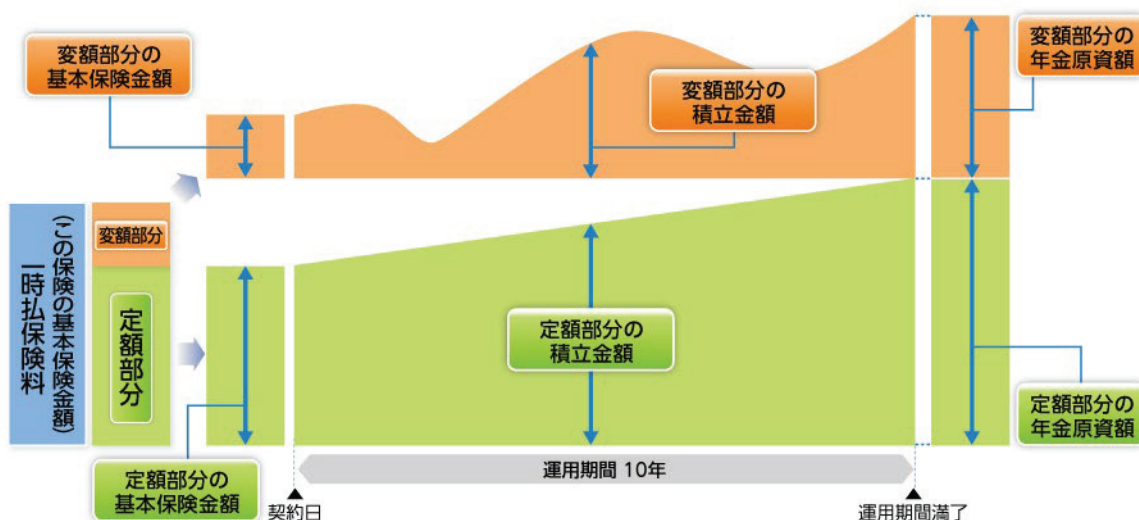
変額部分の
基本保険金額

一時払保険料
(この保険の基本保険金額)

変額部分

定額部分

変額部分の
積立金額

変額部分の
年金原資額

定額部分の
積立金額

定額部分の
年金原資額

定額部分の
基本保険金額

運用期間 10年

契約日

運用期間満了